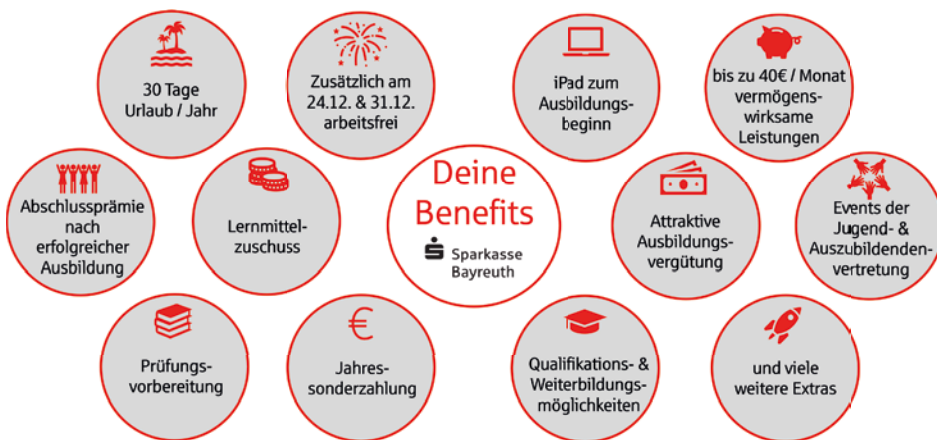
30 Tage Urlaub / Jahr

Zusätzlich am 24.12. & 31.12. arbeitsfrei

iPad zum Ausbildungsbeginn

bis zu 40€ / Monat vermögenswirksame Leistungen

Abschlussprämie nach erfolgreicher Ausbildung

Lernmittelzuschuss

Deine Benefits

Sparkasse Bayreuth

Attraktive Ausbildungsvergütung

Events der Jugend- & Auszubildendenvertretung

Prüfungsvorbereitung

Jahressonderzahlung

Qualifikations- & Weiterbildungsmöglichkeiten

und viele weitere Extras